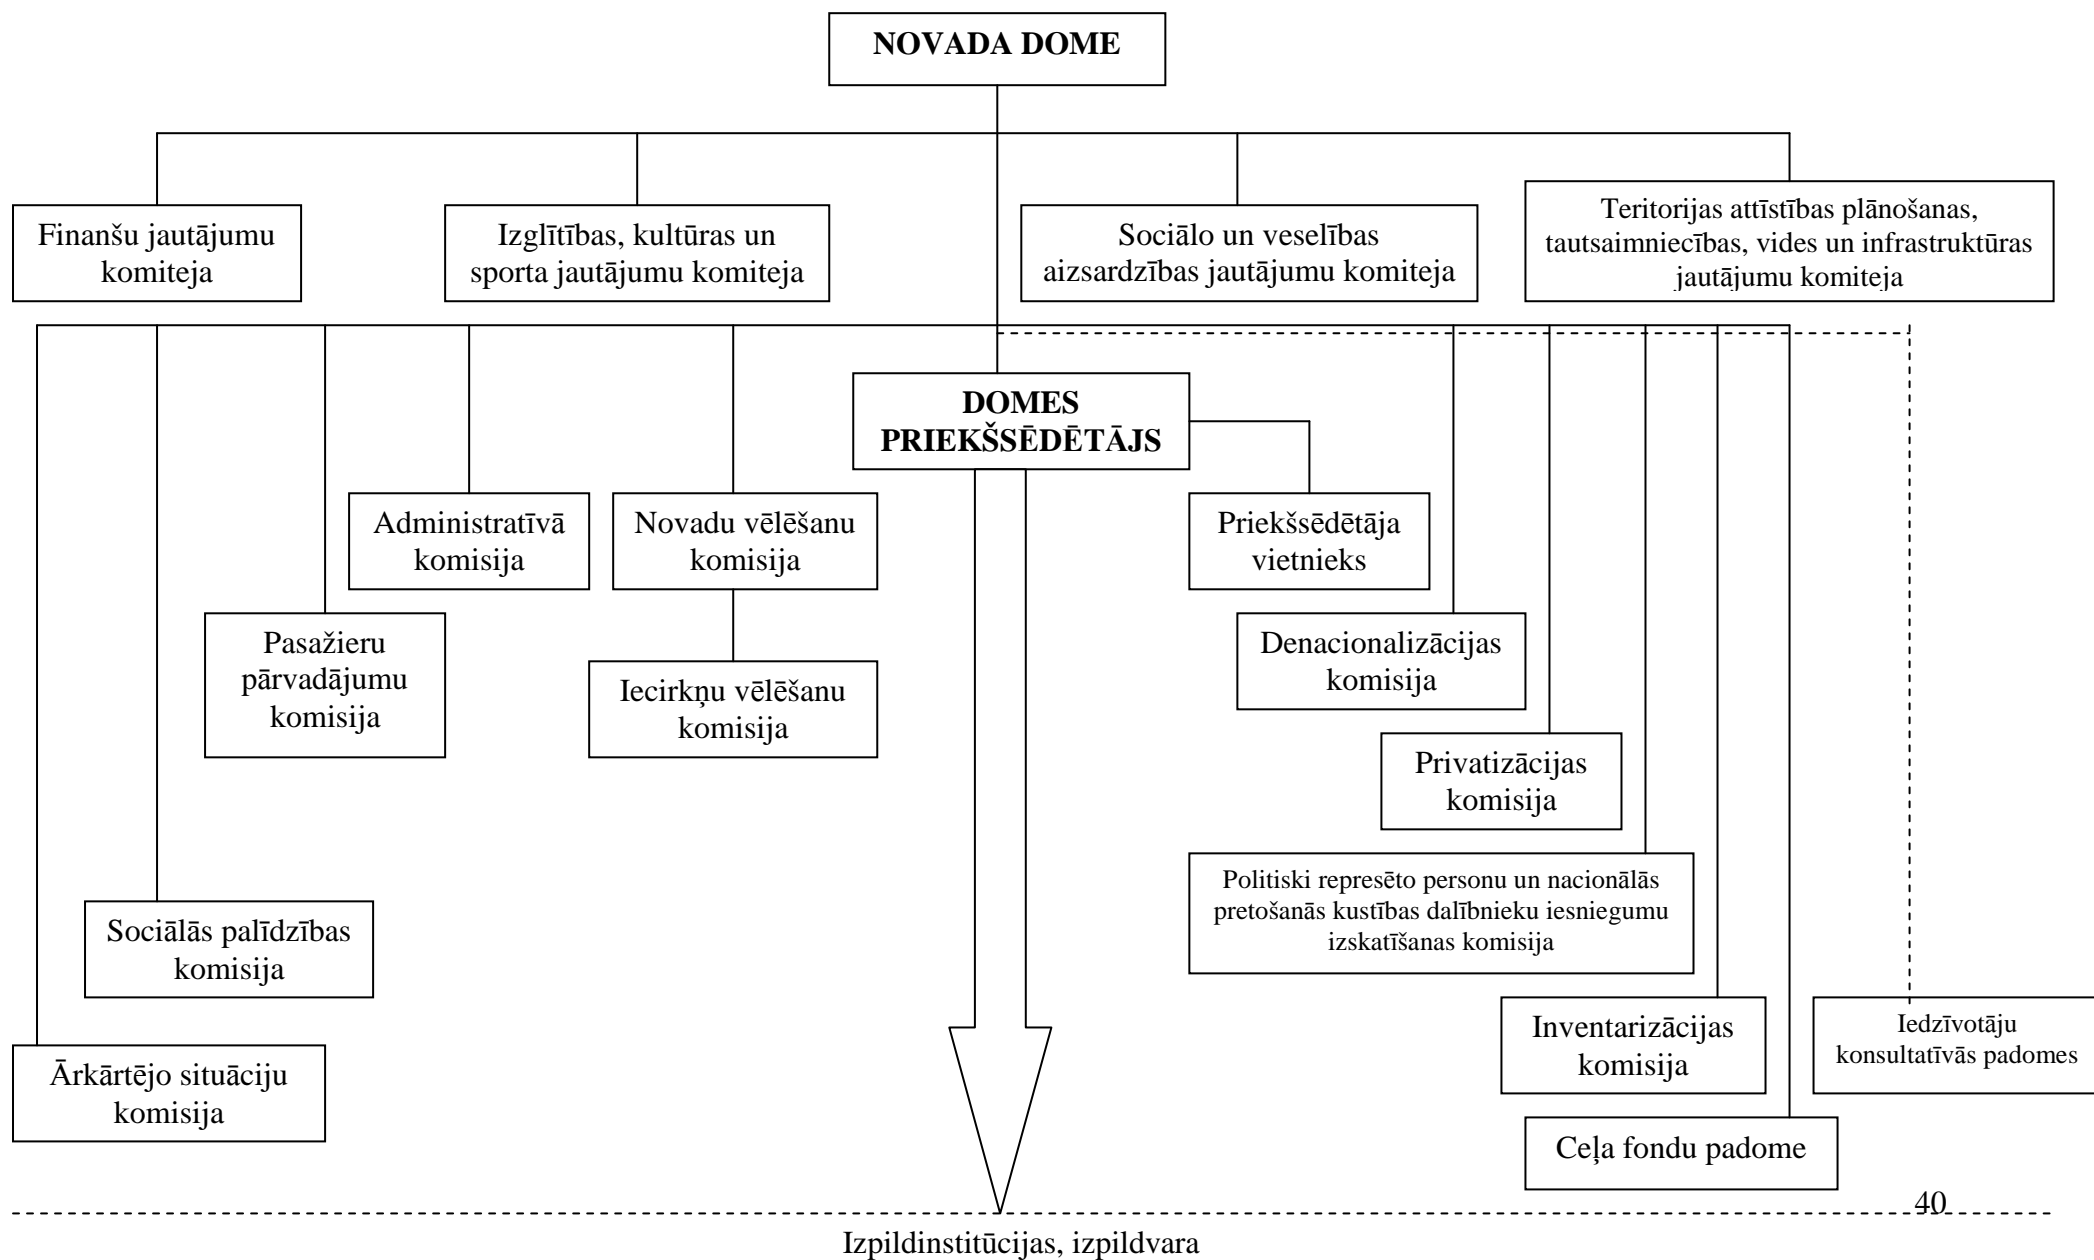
NOVADA DOME

Finanšu jautājumu komiteja

Izglītības, kultūras un sporta jautājumu komiteja

Sociālo un veselības aizsardzības jautājumu komiteja

Teritorijas attīstības plānošanas, tautsaimniecības, vides un infrastruktūras jautājumu komiteja

DOMES PRIEKŠSĒDĒTĀJS

Administratīvā komisija

Novadu vēlēšanu komisija

Priekšsēdētāja vietnieks

Pasažieru pārvadājumu komisija

Iecirkņu vēlēšanu komisija

Denacionalizācijas komisija

Privatizācijas komisija

Politiski represēto personu un nacionālās pretošanās kustības dalībnieku iesniegumu izskatīšanas komisija

Sociālās palīdzības komisija

Inventarizācijas komisija

Iedzīvotāju konsultatīvās padomes

Ārkārtējo situāciju komisija

Ceļa fondu padome

40

Izpildinstitūcijas, izpildvara